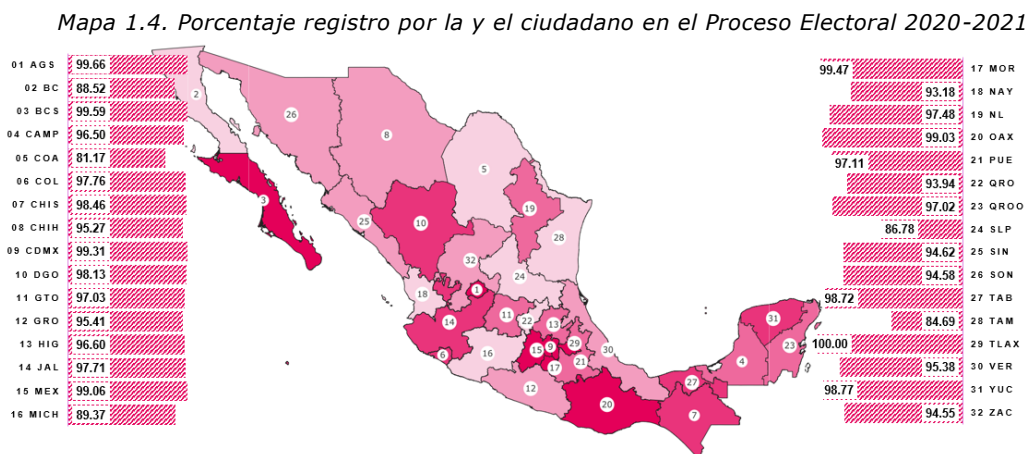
Mapa 1.4. Porcentaje registro por la y el ciudadano en el Proceso Electoral 2020-2021

| | |
|---|---|
| 01 AGS | 99.66 |
| 02 BC | 88.52 |
| 03 BCS | 99.59 |
| 04 CAMP | 96.50 |
| 05 COA | 81.17 |
| 06 COL | 97.76 |
| 07 CHIS | 98.46 |
| 08 CHIH | 95.27 |
| 09 CDMX | 99.31 |
| 10 DGO | 98.13 |
| 11 GTO | 97.03 |
| 12 GRO | 95.41 |
| 13 HIG | 96.60 |
| 14 JAL | 97.71 |
| 15 MEX | 99.06 |
| 16 MICH | 89.37 |

| | |
|---|---|
| 99.47 | 17 MOR |
| 93.18 | 18 NAY |
| 97.48 | 19 NL |
| 99.03 | 20 OAX |
| 97.11 | 21 PUE |
| 93.94 | 22 QRO |
| 97.02 | 23 QROO |
| 86.78 | 24 SLP |
| 94.62 | 25 SIN |
| 94.58 | 26 SON |
| 98.72 | 27 TAB |
| 84.69 | 28 TAM |
| 100.00 | 29 TLAX |
| 95.38 | 30 VER |
| 98.77 | 31 YUC |
| 94.55 | 32 ZAC |

2 26 8 5 3 19 10 25 28 32 24 18 1 11 22 13 14 9 15 29 6 16 17 21 30 31 4 23 12 27 20 7